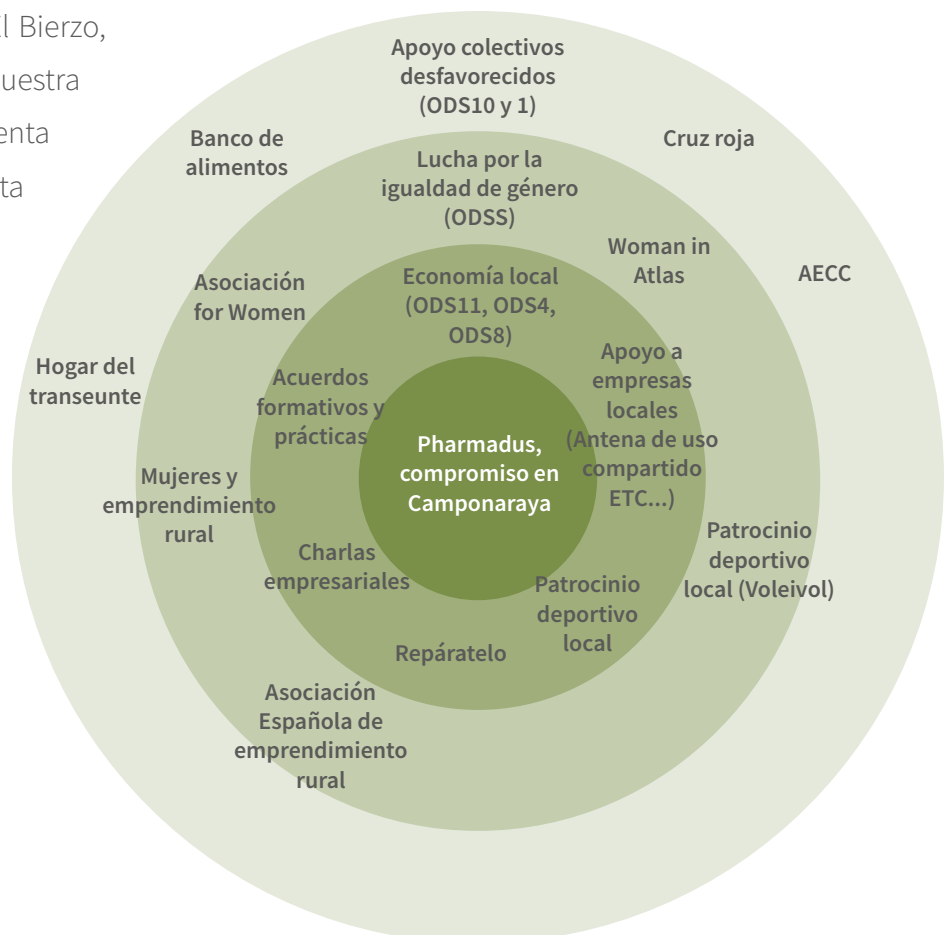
l Bierzo,
uestra
enta
ta

Apoyo colectivos desfavorecidos (ODS10 y 1)

Banco de alimentos

Cruz roja

Lucha por la igualdad de género (ODSS)

Woman in Atlas

AECC

Asociación for Women

Economía local (ODS11, ODS4, ODS8)

Hogar del transeunte

Acuerdos formativos y prácticas

Apoyo a empresas locales (Antena de uso compartido ETC...)

Pharmadus, compromiso en Camponaraya

Mujeres y emprendimiento rural

Patrocinio deportivo local (Voleivol)

Charlas empresariales

Patrocinio deportivo local

Repáratelo

Asociación Española de emprendimiento rural